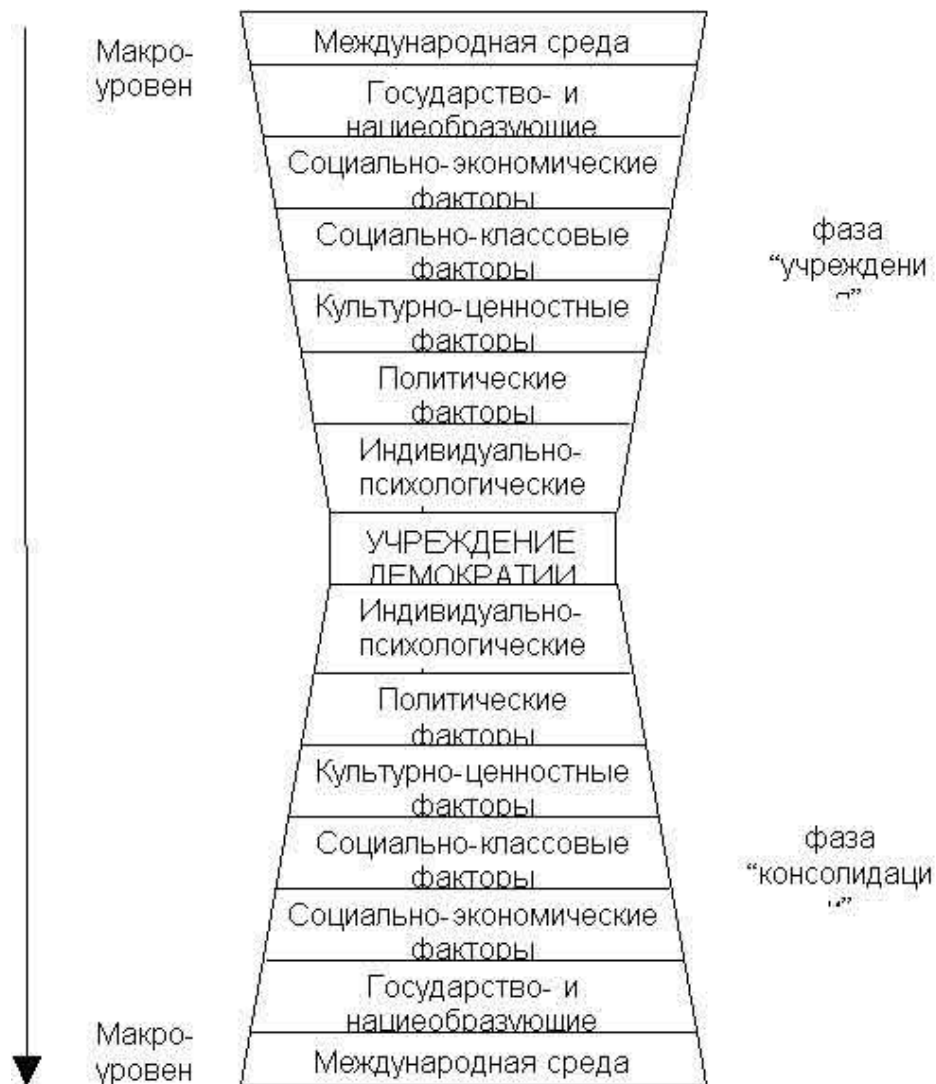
Макро-
уровен

Международная среда

Государство- и нациеобразующие

Социально-экономические факторы

Социально-классовые факторы

Культурно-ценностные факторы

Политические факторы

Индивидуально-психологические

УЧРЕЖДЕНИЕ ДЕМОКРАТИИ

Индивидуально-психологические

Политические факторы

Культурно-ценностные факторы

Социально-классовые факторы

Социально-экономические факторы

Государство- и нациеобразующие

Международная среда

фаза "учреждени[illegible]"

фаза "консолидаци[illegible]"

Макро-
уровен